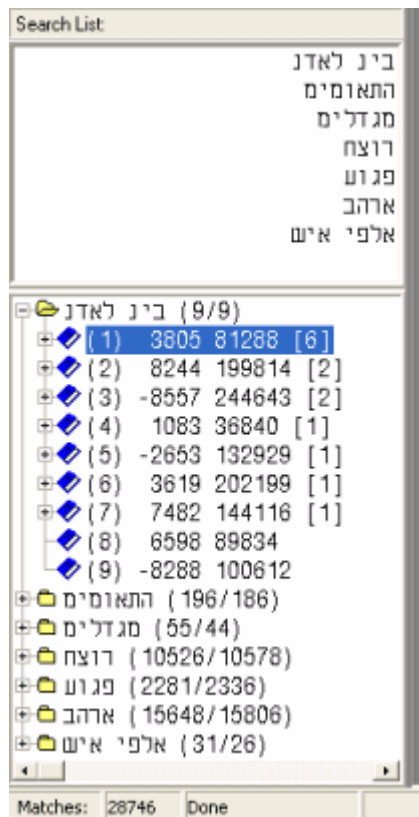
Search List

בין לאדן
התאומים
מגדלים
רוצח
פגוע
ארהב
אלפי איש

בין לאדן (9/9)
(1) 3805 81288 [6]
(2) 8244 199814 [2]
(3) -8557 244643 [2]
(4) 1083 36840 [1]
(5) -2653 132929 [1]
(6) 3619 202199 [1]
(7) 7482 144116 [1]
(8) 6598 89834
(9) -8288 100612
התאומים (196/186)
מגדלים (55/44)
רוצח (10526/10578)
פגוע (2281/2336)
ארהב (15648/15806)
אלפי איש (31/26)

Matches: 28746 Done